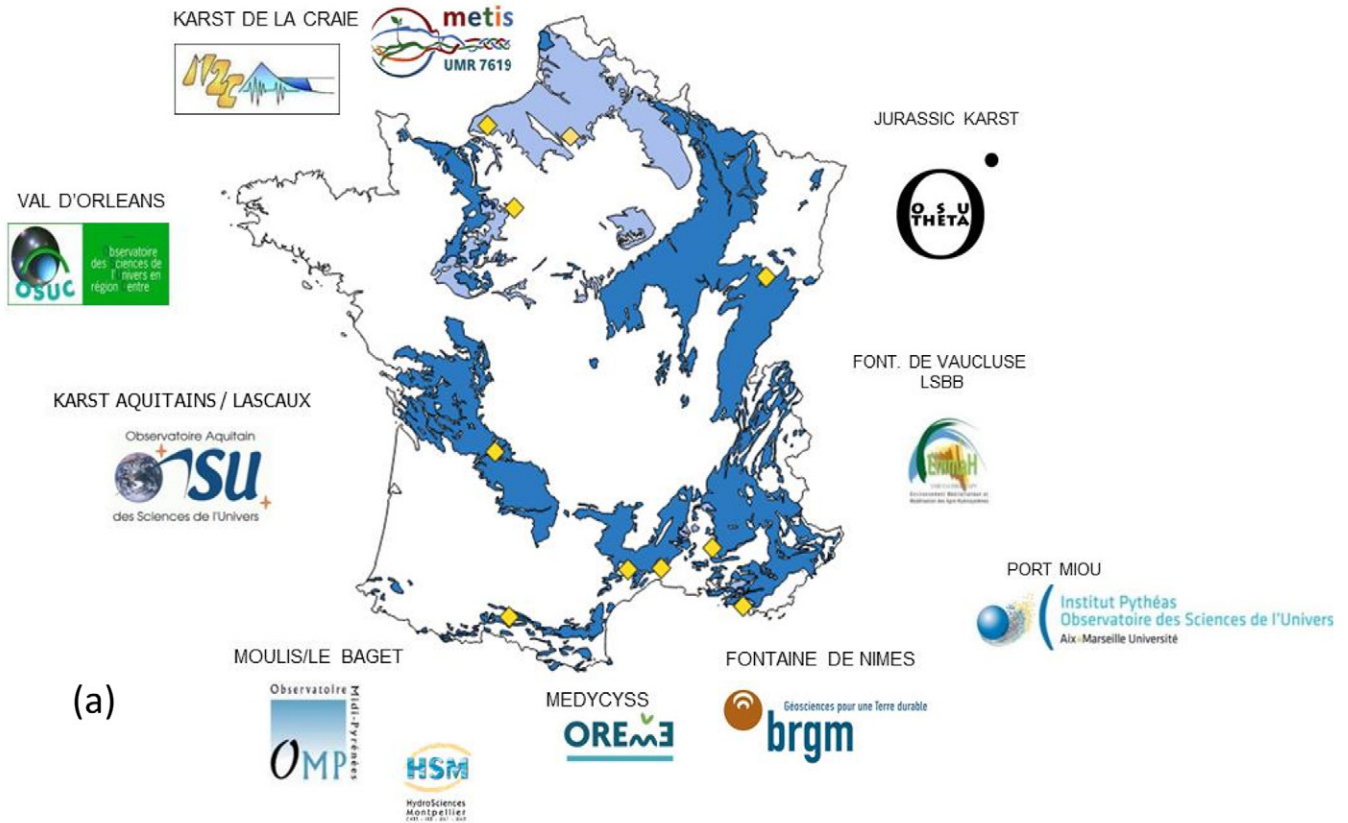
KARST DE LA CRAIE

M2C

metis
UMR 7619

JURASSIC KARST

OSU THETA

VAL D'ORLEANS

OSUC

Observatoire des Sciences de l'Univers en région Centre

FONT. DE VAUCLUSE
LSBB

EMMAH

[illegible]

KARST AQUITAINS / LASCAUX

Observatoire Aquitain
OSU
des Sciences de l'Univers

PORT MIOU

Institut Pythéas
Observatoire des Sciences de l'Univers
Aix-Marseille Université

MOULIS/LE BAGET

FONTAINE DE NIMES

(a)

Observatoire Midi-Pyrénées
OMP

HSM
HydroSciences Montpellier
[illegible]

MEDYCYSS

OREME

Géosciences pour une Terre durable
brgm